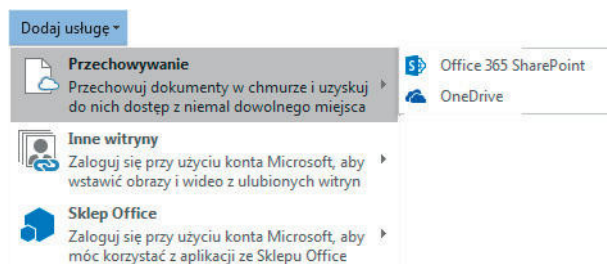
Dodaj usługę

Przechowywanie
Przechowuj dokumenty w chmurze i uzyskuj do nich dostęp z niemal dowolnego miejsca

Office 365 SharePoint
OneDrive

Inne witryny
Zaloguj się przy użyciu konta Microsoft, aby wstawić obrazy i wideo z ulubionych witryn

Sklep Office
Zaloguj się przy użyciu konta Microsoft, aby móc korzystać z aplikacji ze Sklepu Office